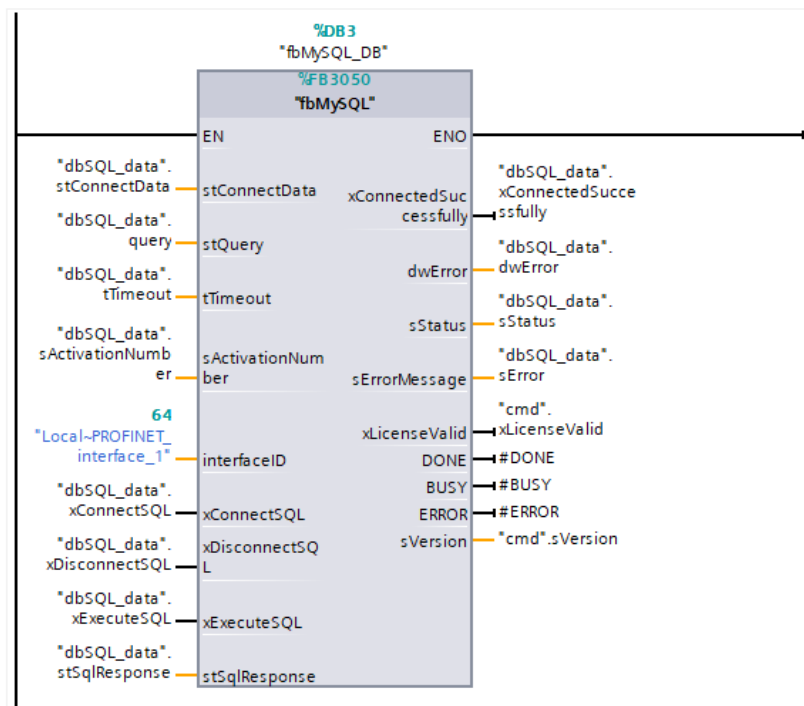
%DB3
"fbMySQL_DB"

%FB3050
"fbMySQL"

EN
ENO

"dbSQL_data".stConnectData
stConnectData
xConnectedSuccessfully
"dbSQL_data".xConnectedSuccessfully

"dbSQL_data".query
stQuery
dwError
"dbSQL_data".dwError

"dbSQL_data".tTimeout
tTimeout
sStatus
"dbSQL_data".sStatus

"dbSQL_data".sActivationNumber
sActivationNumber
sErrorMessage
"dbSQL_data".sError

xLicenseValid
"cmd".xLicenseValid

64
"Local~PROFINET_interface_1"
interfaceID
DONE
#DONE
BUSY
#BUSY

"dbSQL_data".xConnectSQL
xConnectSQL
ERROR
#ERROR

"dbSQL_data".xDisconnectSQL
xDisconnectSQL
sVersion
"cmd".sVersion

"dbSQL_data".xExecuteSQL
xExecuteSQL

"dbSQL_data".stSqlResponse
stSqlResponse